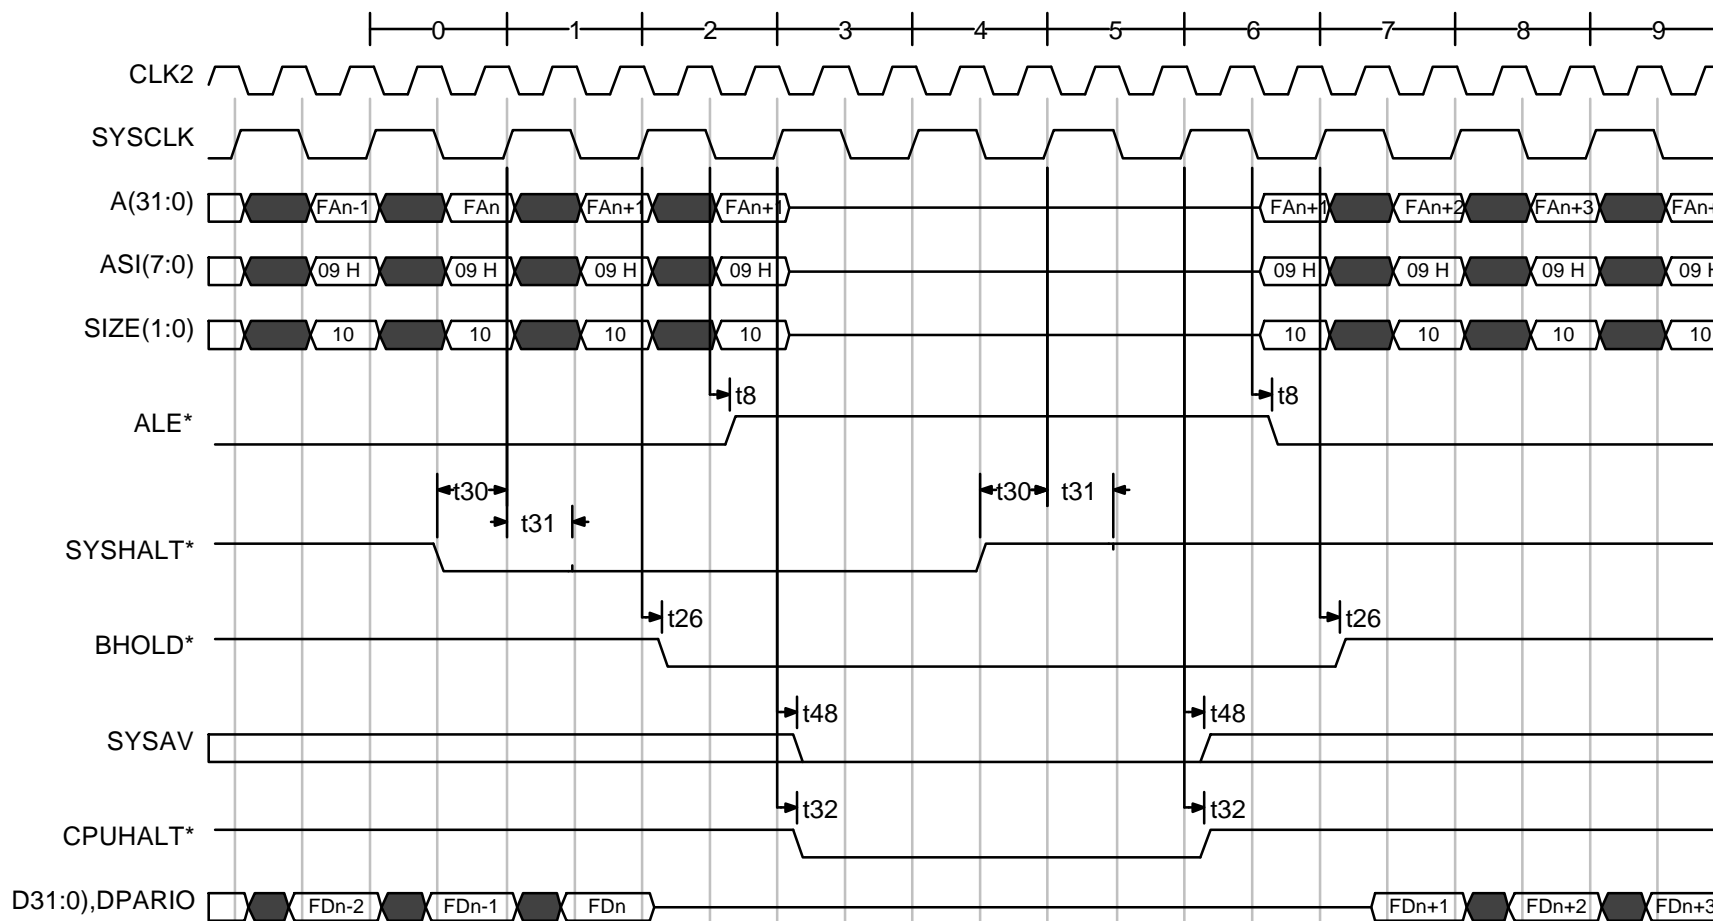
0 1 2 3 4 5 6 7 8 9

CLK2

SYSCLK

A(31:0) FAn-1 FAn FAn+1 FAn+1 FAn+1 FAn+2 FAn+3 FAn-

ASI(7:0) 09 H 09 H 09 H 09 H 09 H 09 H 09 H 09 H

SIZE(1:0) 10 10 10 10 10 10 10 10

t8 t8

ALE*

t30 t31 t30 t31

SYSHALT*

t26 t26

BHOLD*

t48 t48

SYSAV

t32 t32

CPUHALT*

D31:0),DPARIO FDn-2 FDn-1 FDn FDn+1 FDn+2 FDn+3